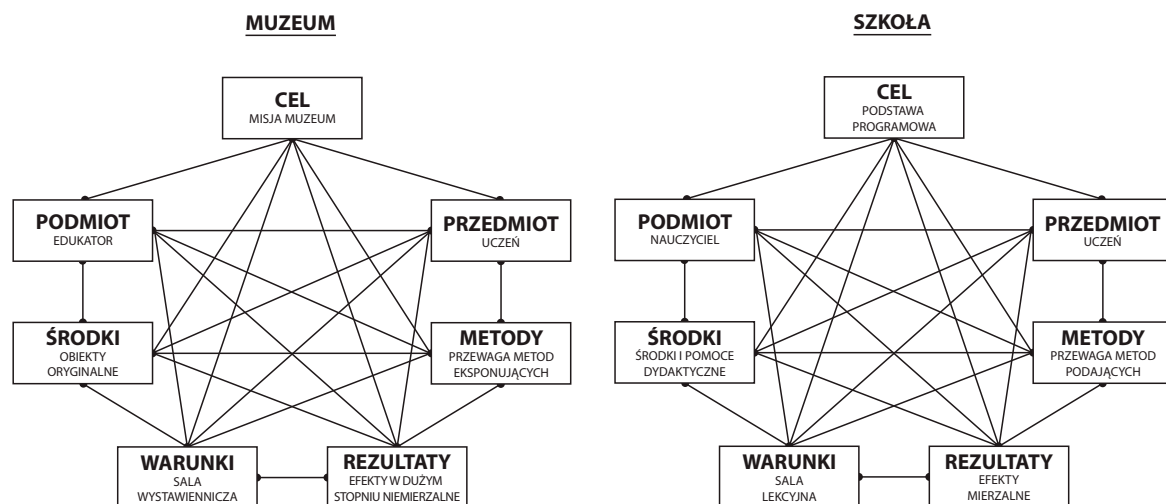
MUZEUM

CEL
MISJA MUZEUM

PODMIOT
EDUKATOR

PRZEDMIOT
UCZEŃ

ŚRODKI
OBIEKTY ORYGINALNE

METODY
PRZEWAGA METOD EKSPONUJĄCYCH

WARUNKI
SALA WYSTAWIENNICZA

REZULTATY
EFEKTY W DUŻYM STOPNIU NIEMIERZALNE

SZKOŁA

CEL
PODSTAWA PROGRAMOWA

PODMIOT
NAUCZYCIEL

PRZEDMIOT
UCZEŃ

ŚRODKI
ŚRODKI I POMOCE DYDAKTYCZNE

METODY
PRZEWAGA METOD PODAJĄCYCH

WARUNKI
SALA LEKCYJNA

REZULTATY
EFEKTY MIERZALNE